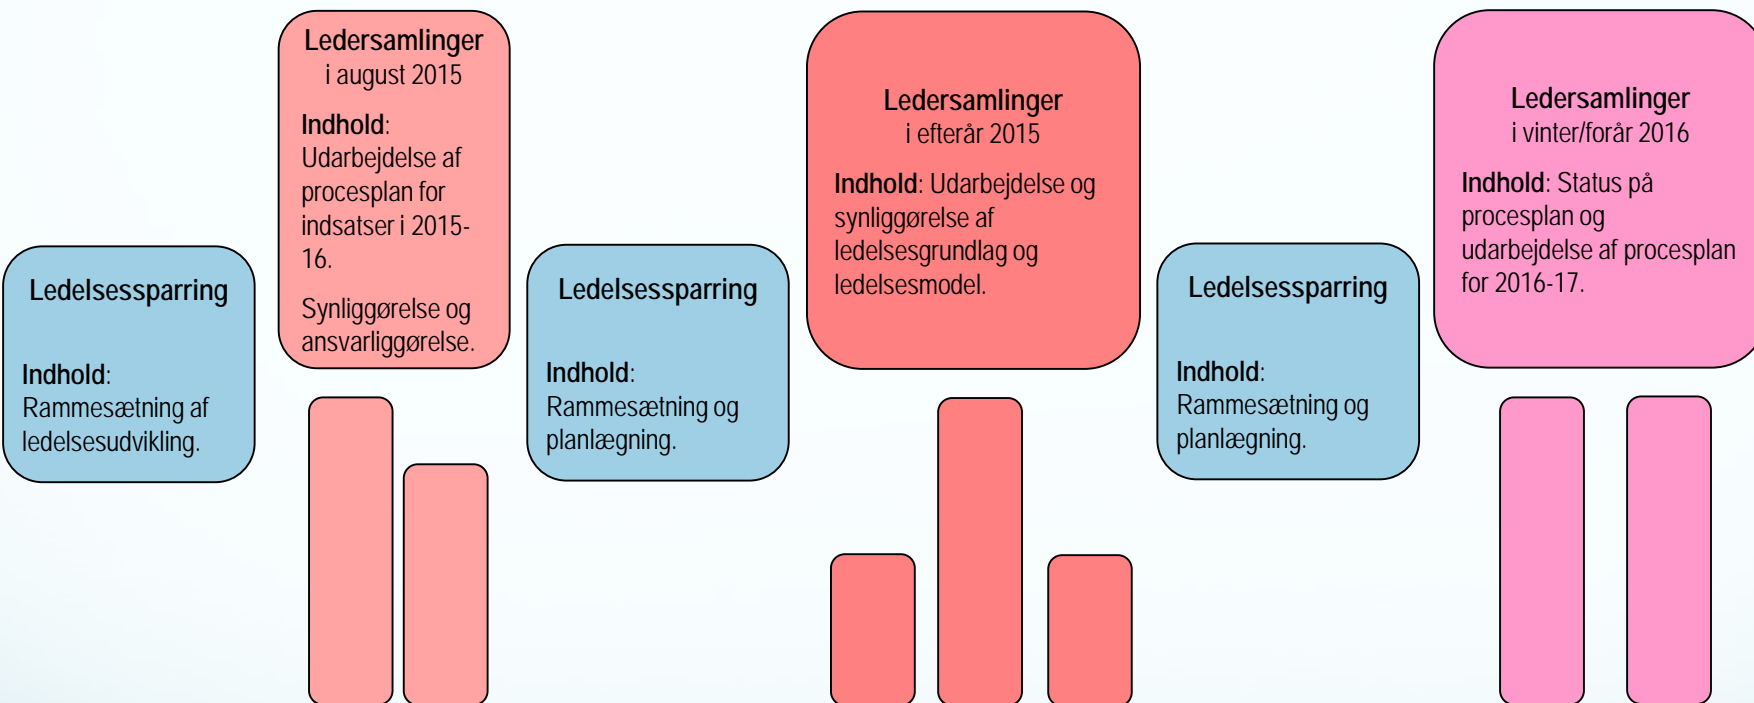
Ledelsessparring

Indhold: Rammesætning af ledelsesudvikling.

Ledersamlinger i august 2015

Indhold: Udarbejdelse af procesplan for indsatser i 2015-16.

Synliggørelse og ansvarliggørelse.

Ledelsessparring

Indhold: Rammesætning og planlægning.

Ledersamlinger i efterår 2015

Indhold: Udarbejdelse og synliggørelse af ledelsesgrundlag og ledelsesmodel.

Ledelsessparring

Indhold: Rammesætning og planlægning.

Ledersamlinger i vinter/forår 2016

Indhold: Status på procesplan og udarbejdelse af procesplan for 2016-17.